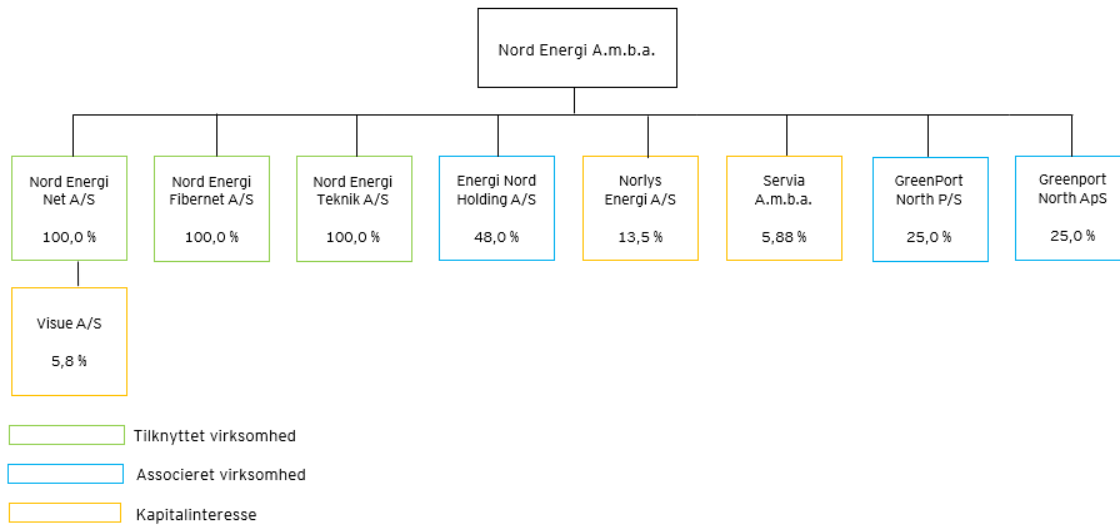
Nord Energi A.m.b.a.

Nord Energi Net A/S

100,0 %

Nord Energi Fibernet A/S

100,0 %

Nord Energi Teknik A/S

100,0 %

Energi Nord Holding A/S

48,0 %

Norlys Energi A/S

13,5 %

Servia A.m.b.a.

5,88 %

GreenPort North P/S

25,0 %

Greenport North ApS

25,0 %

Visue A/S

5,8 %

Tilknyttet virksomhed

Associeret virksomhed

Kapitalinteresse